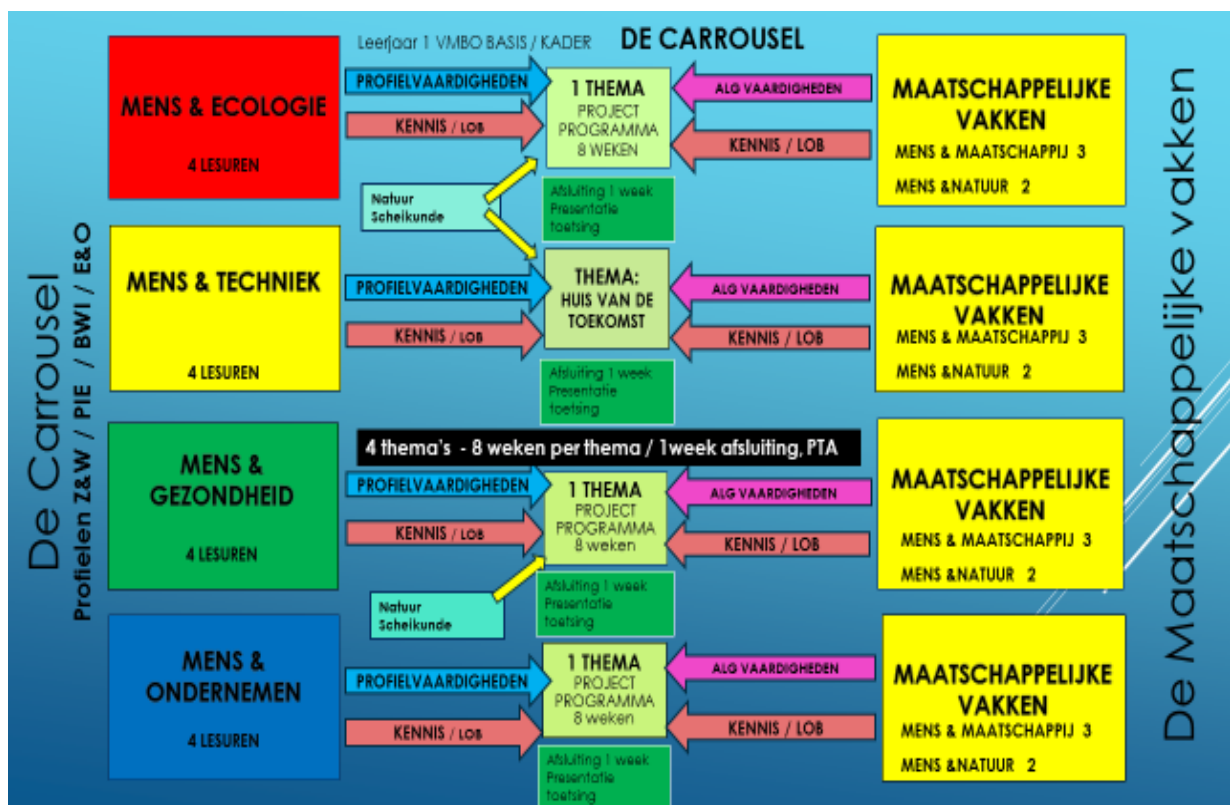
Leerjaar 1 VMBO BASIS / KADER

DE CARROUSEL

De Carrousel

Profielen Z&W / PIE / BWI / E&O

MENS & ECOLOGIE

4 LESUREN

PROFIELVAARDIGHEDEN

KENNIS / LOB

1 THEMA
PROJECT PROGRAMMA
8 WEKEN

ALG VAARDIGHEDEN

KENNIS / LOB

MAATSCHAPPELIJKE VAKKEN

MENS & MAATSCHAPPIJ 3

MENS &NATUUR 2

Natuur Scheikunde

Afsluiting 1 week
Presentatie
toetsing

MENS & TECHNIEK

4 LESUREN

PROFIELVAARDIGHEDEN

KENNIS / LOB

THEMA:
HUIS VAN DE TOEKOMST

ALG VAARDIGHEDEN

KENNIS / LOB

MAATSCHAPPELIJKE VAKKEN

MENS & MAATSCHAPPIJ 3

MENS &NATUUR 2

Afsluiting 1 week
Presentatie
toetsing

4 thema's - 8 weken per thema / 1week afsluiting, PTA

MENS & GEZONDHEID

4 LESUREN

PROFIELVAARDIGHEDEN

KENNIS / LOB

1 THEMA
PROJECT PROGRAMMA
8 weken

ALG VAARDIGHEDEN

KENNIS / LOB

MAATSCHAPPELIJKE VAKKEN

MENS & MAATSCHAPPIJ 3

MENS &NATUUR 2

Afsluiting 1 week
Presentatie
toetsing

Natuur Scheikunde

MENS & ONDERNEMEN

4 LESUREN

PROFIELVAARDIGHEDEN

KENNIS / LOB

1 THEMA
PROJECT PROGRAMMA
8 weken

ALG VAARDIGHEDEN

KENNIS / LOB

MAATSCHAPPELIJKE VAKKEN

MENS & MAATSCHAPPIJ 3

MENS &NATUUR 2

Afsluiting 1 week
Presentatie
toetsing

De Maatschappelijke vakken